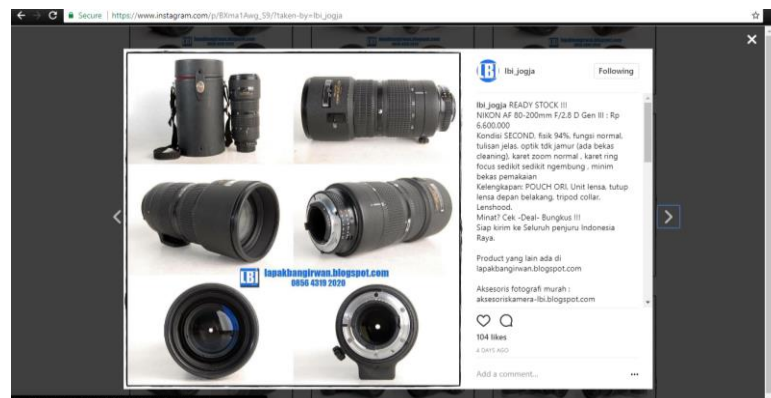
Secure | https://www.instagram.com/p/BXma1Awg_S9/?taken-by=lbi_jogja

LBI lapakbangirwan.blogspot.com 0856 4319 2020

lbi_jogja Following

lbi_jogja READY STOCK !!!
NIKON AF 80-200mm F/2.8 D Gen III : Rp 6.600.000
Kondisi SECOND, fisik 94%, fungsi normal, tulisan jelas, optik tdk jamur (ada bekas cleaning), karet zoom normal , karet ring focus sedikit sedikit ngembung , minim bekas pemakaian
Kelengkapan: POUCH ORI, Unit lensa, tutup lensa depan belakang, tripod collar, Lenshood.
Minat? Cek -Deal- Bungkus !!!
Siap kirim ke Seluruh penjuru Indonesia Raya.

Product yang lain ada di lapakbanginwan.blogspot.com

Aksesoris fotografi murah : aksesoriskamera-lbi.blogspot.com

104 likes
4 DAYS AGO

Add a comment...